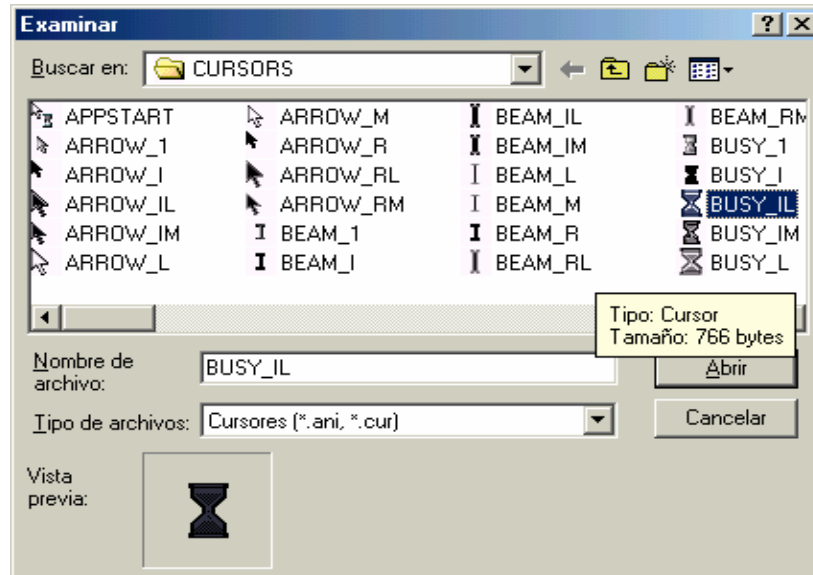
Examinar

?
X

Buscar en: CURSORS

APPSTART
ARROW_1
ARROW_I
ARROW_IL
ARROW_IM
ARROW_L
ARROW_M
ARROW_R
ARROW_RL
ARROW_RM
BEAM_1
BEAM_I
BEAM_IL
BEAM_IM
BEAM_L
BEAM_M
BEAM_R
BEAM_RL
BEAM_R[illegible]
BUSY_1
BUSY_I
BUSY_IL
BUSY_IM
BUSY_L

Tipo: Cursor
Tamaño: 766 bytes

Nombre de archivo: BUSY_IL

Abrir

Tipo de archivos: Cursores (*.ani, *.cur)

Cancelar

Vista previa: